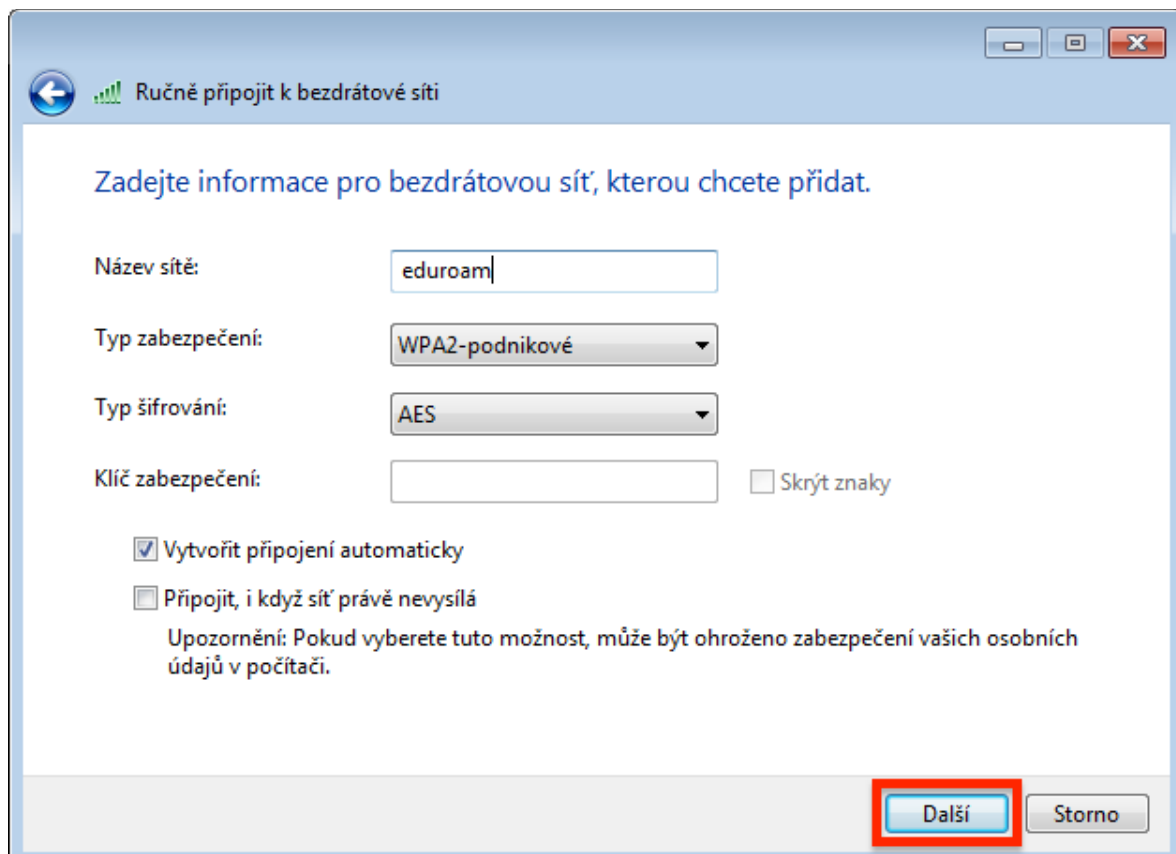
Ručně připojit k bezdrátové síti

Zadejte informace pro bezdrátovou síť, kterou chcete přidat.

Název sítě: eduroam

Typ zabezpečení: WPA2-podnikové

Typ šifrování: AES

Klíč zabezpečení:

Skrýt znaky

Vytvořit připojení automaticky

Připojit, i když síť právě nevysílá

Upozornění: Pokud vyberete tuto možnost, může být ohroženo zabezpečení vašich osobních údajů v počítači.

Další

Storno